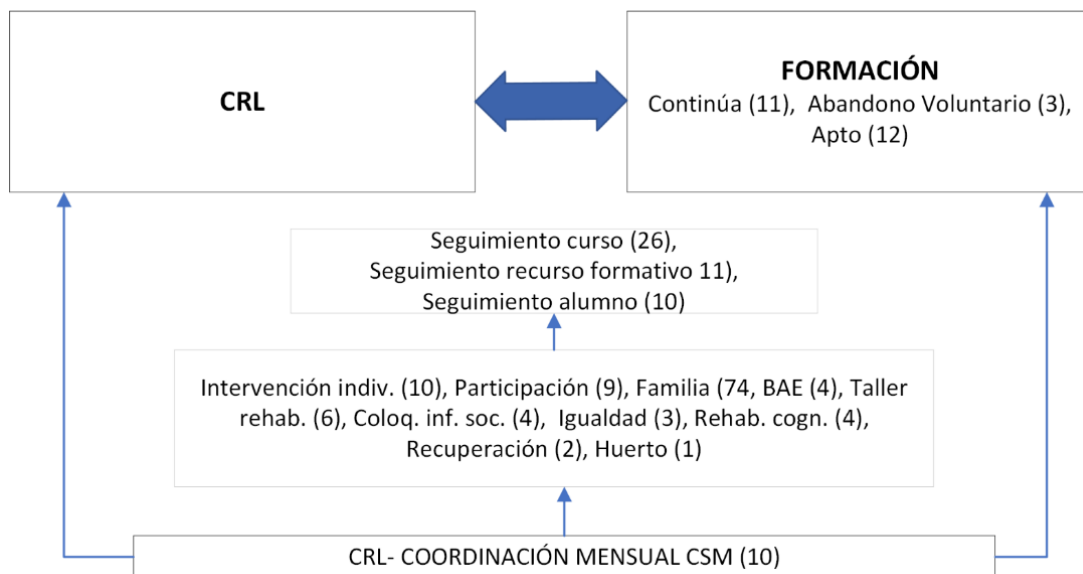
CRL

FORMACIÓN
Continúa (11), Abandono Voluntario (3), Apto (12)

Seguimiento curso (26),
Seguimiento recurso formativo 11),
Seguimiento alumno (10)

Intervención indiv. (10), Participación (9), Familia (74, BAE (4), Taller rehab. (6), Coloq. inf. soc. (4), Igualdad (3), Rehab. cogn. (4), Recuperación (2), Huerto (1)

CRL- COORDINACIÓN MENSUAL CSM (10)